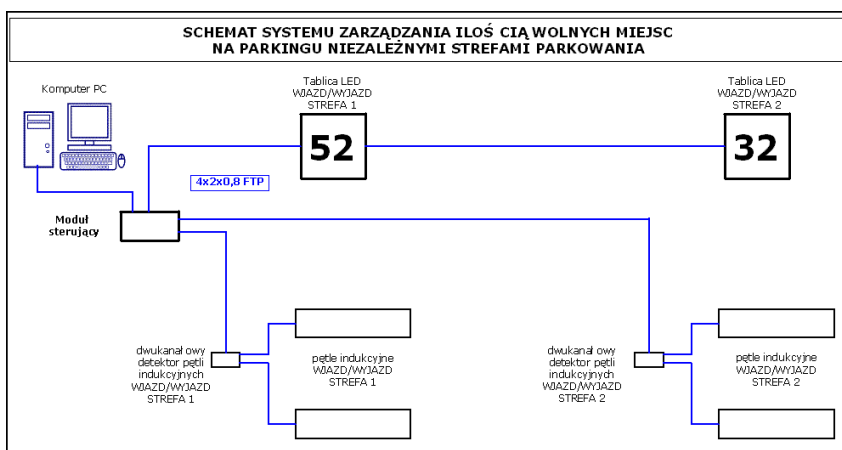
SCHEMAT SYSTEMU ZARZĄDZANIA ILOŚ CIĄ WOLNYCH MIEJSC
NA PARKINGU NIEZALEŻNYMI STREFAMI PARKOWANIA

Komputer PC

Tablica LED
WJAZD/WYJAZD
STREFA 1

52

Tablica LED
WJAZD/WYJAZD
STREFA 2

32

4x2x0,8 FTP

Moduł
sterujący

dwukanał owy
detektor pętli
indukcyjnych
WJAZD/WYJAZD
STREFA 1

pętle indukcyjne
WJAZD/WYJAZD
STREFA 1

dwukanał owy
detektor pętli
indukcyjnych
WJAZD/WYJAZD
STREFA 2

pętle indukcyjne
WJAZD/WYJAZD
STREFA 2